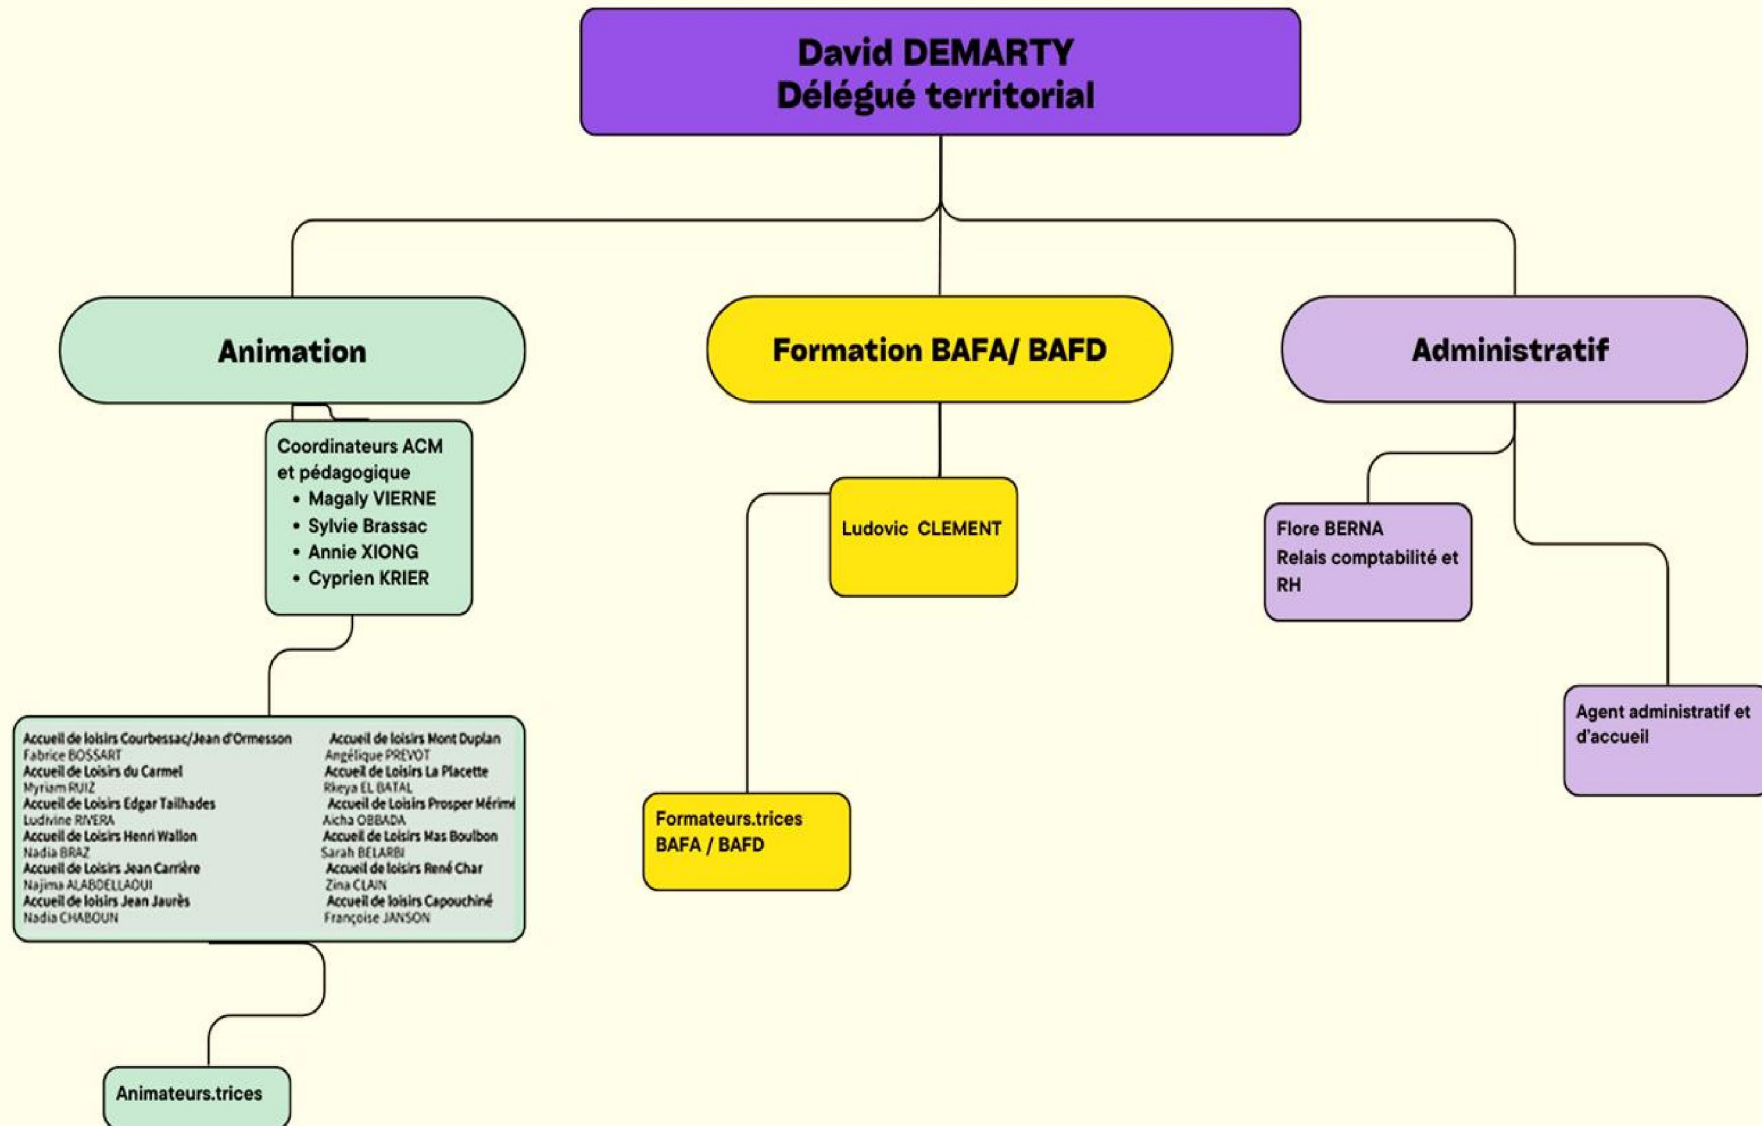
David DEMARTY
Délégué territorial

Animation

Formation BAFA/ BAFD

Administratif

Coordinateurs ACM et pédagogique
- Magaly VIERNE
- Sylvie Brassac
- Annie XIONG
- Cyprien KRIER

Ludovic CLEMENT

Flore BERNA
Relais comptabilité et RH

Agent administratif et d'accueil

Accueil de loisirs Courbessac/Jean d'Ormesson
Fabrice BOSSART
Accueil de Loisirs du Carmel
Myriam RUIZ
Accueil de Loisirs Edgar Tailhades
Ludivine RIVERA
Accueil de Loisirs Henri Wallon
Nadia BRAZ
Accueil de Loisirs Jean Carrière
Najima ALABDELLAOUI
Accueil de loisirs Jean Jaurès
Nadia CHABOUN

Accueil de loisirs Mont Duplan
Angélique PREVOT
Accueil de Loisirs La Placette
Rkeya EL BATAL
Accueil de Loisirs Prosper Mérimé
Aicha OBBADA
Accueil de Loisirs Mas Boulbon
Sarah BELARBI
Accueil de loisirs René Char
Zina CLAIN
Accueil de loisirs Capouchiné
Françoise JANSON

Formateurs.trices BAFA / BAFD

Animateurs.trices